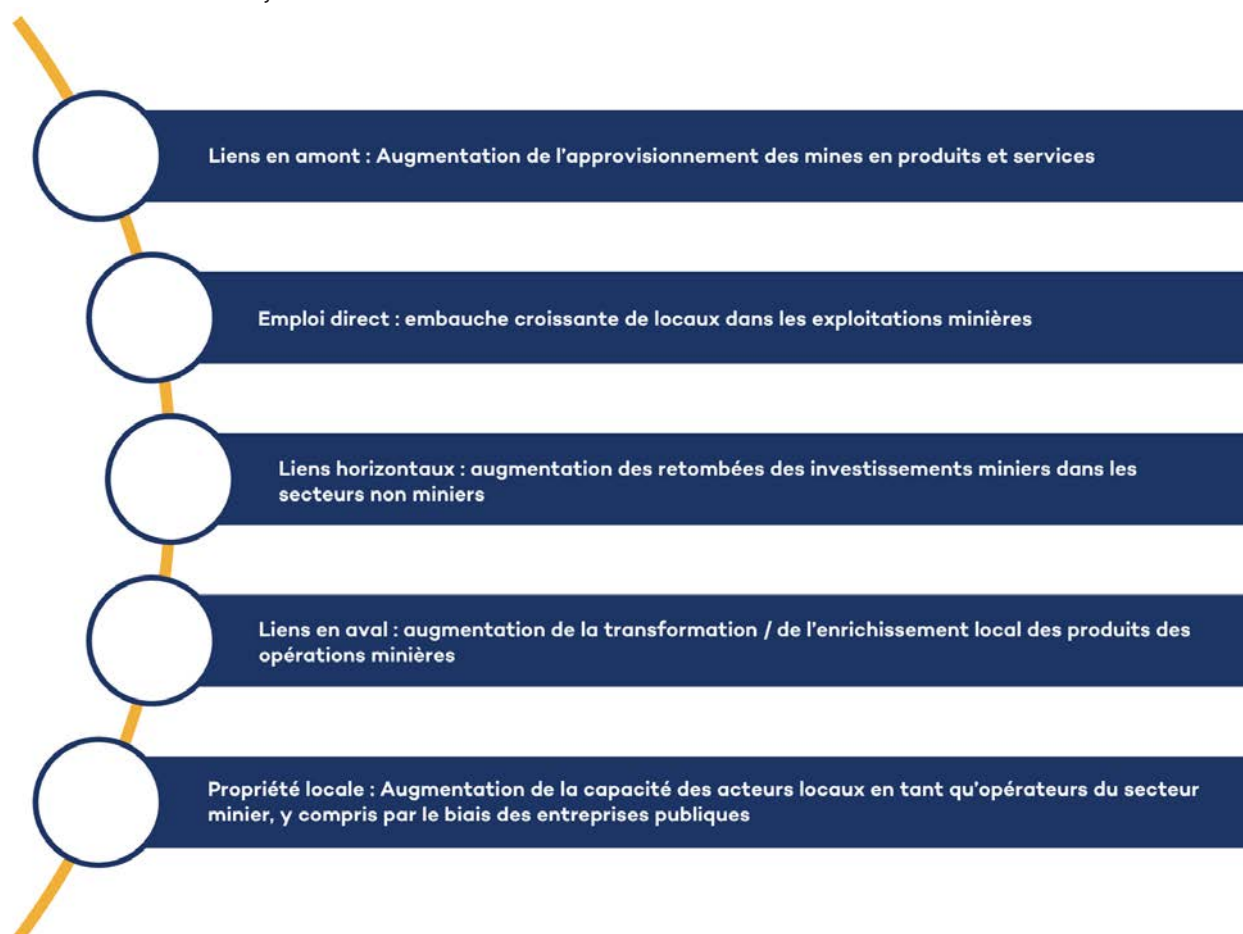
Liens en amont : Augmentation de l'approvisionnement des mines en produits et services

Emploi direct : embauche croissante de locaux dans les exploitations minières

Liens horizontaux : augmentation des retombées des investissements miniers dans les secteurs non miniers

Liens en aval : augmentation de la transformation / de l'enrichissement local des produits des opérations minières

Propriété locale : Augmentation de la capacité des acteurs locaux en tant qu'opérateurs du secteur minier, y compris par le biais des entreprises publiques